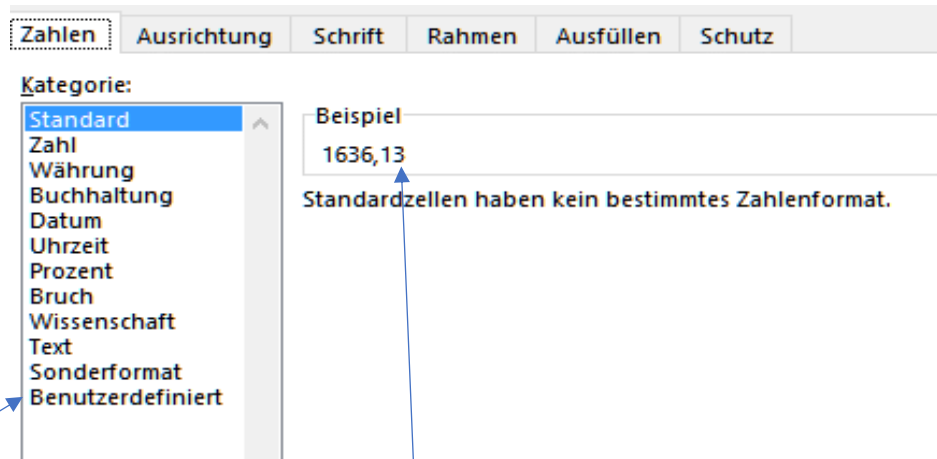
Zahlen | Ausrichtung | Schrift | Rahmen | Ausfüllen | Schutz

Kategorie:

Standard
Zahl
Währung
Buchhaltung
Datum
Uhrzeit
Prozent
Bruch
Wissenschaft
Text
Sonderformat
Benutzerdefiniert

Beispiel
1636,13

Standardzellen haben kein bestimmtes Zahlenformat.